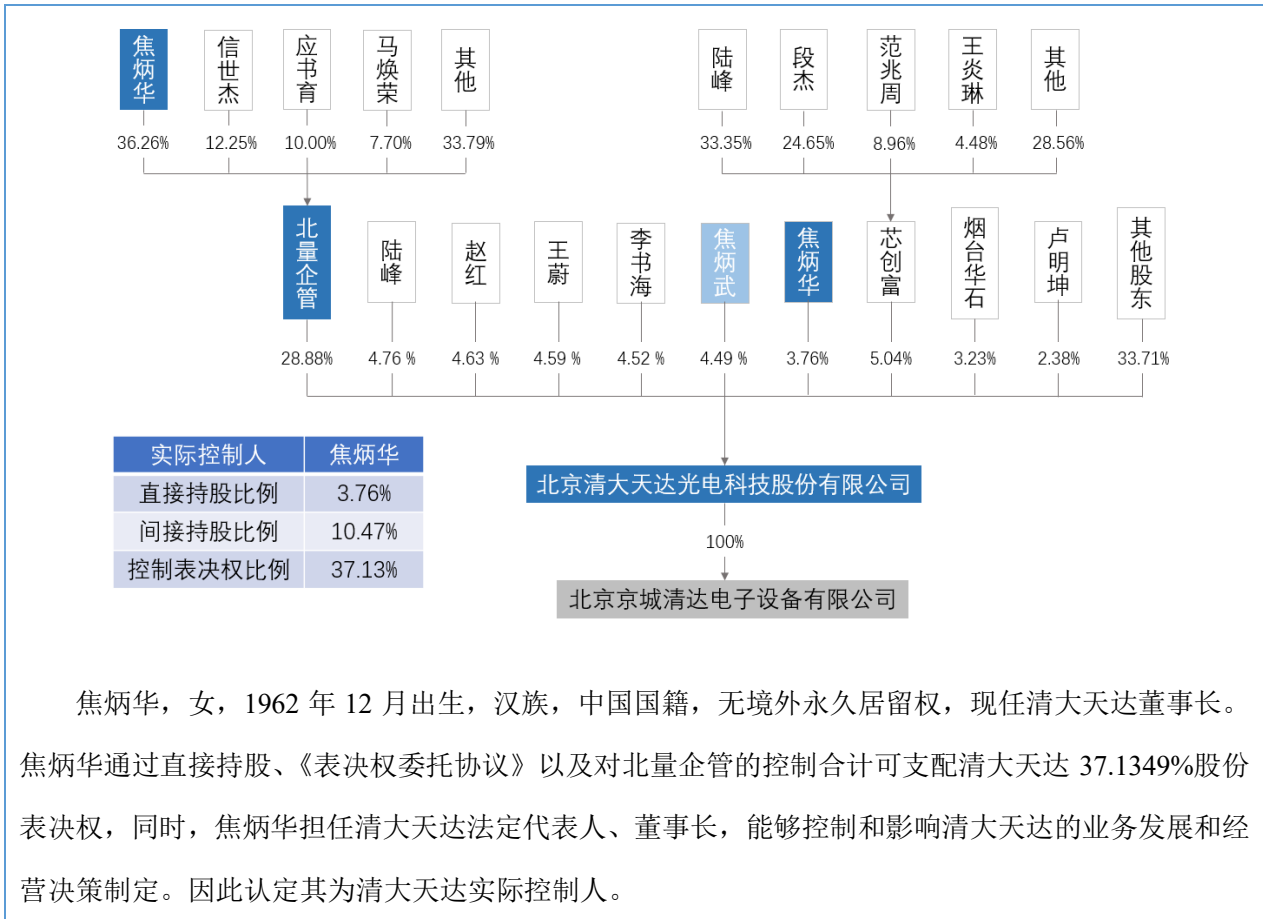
焦炳华 信世杰 应书育 马焕荣 其他

36.26% 12.25% 10.00% 7.70% 33.79%

陆峰 段杰 范兆周 王炎琳 其他

33.35% 24.65% 8.96% 4.48% 28.56%

北量企管 陆峰 赵红 王蔚 李书海 焦炳武 焦炳华 芯创富 烟台华石 卢明坤 其他股东

28.88% 4.76 % 4.63 % 4.59 % 4.52 % 4.49 % 3.76% 5.04% 3.23% 2.38% 33.71%

| 实际控制人 | 焦炳华 |
|---|---|
| 直接持股比例 | 3.76% |
| 间接持股比例 | 10.47% |
| 控制表决权比例 | 37.13% |

北京清大天达光电科技股份有限公司

100%

北京京城清达电子设备有限公司

焦炳华，女，1962 年 12 月出生，汉族，中国国籍，无境外永久居留权，现任清大天达董事长。焦炳华通过直接持股、《表决权委托协议》以及对北量企管的控制合计可支配清大天达 37.1349%股份表决权，同时，焦炳华担任清大天达法定代表人、董事长，能够控制和影响清大天达的业务发展和经营决策制定。因此认定其为清大天达实际控制人。